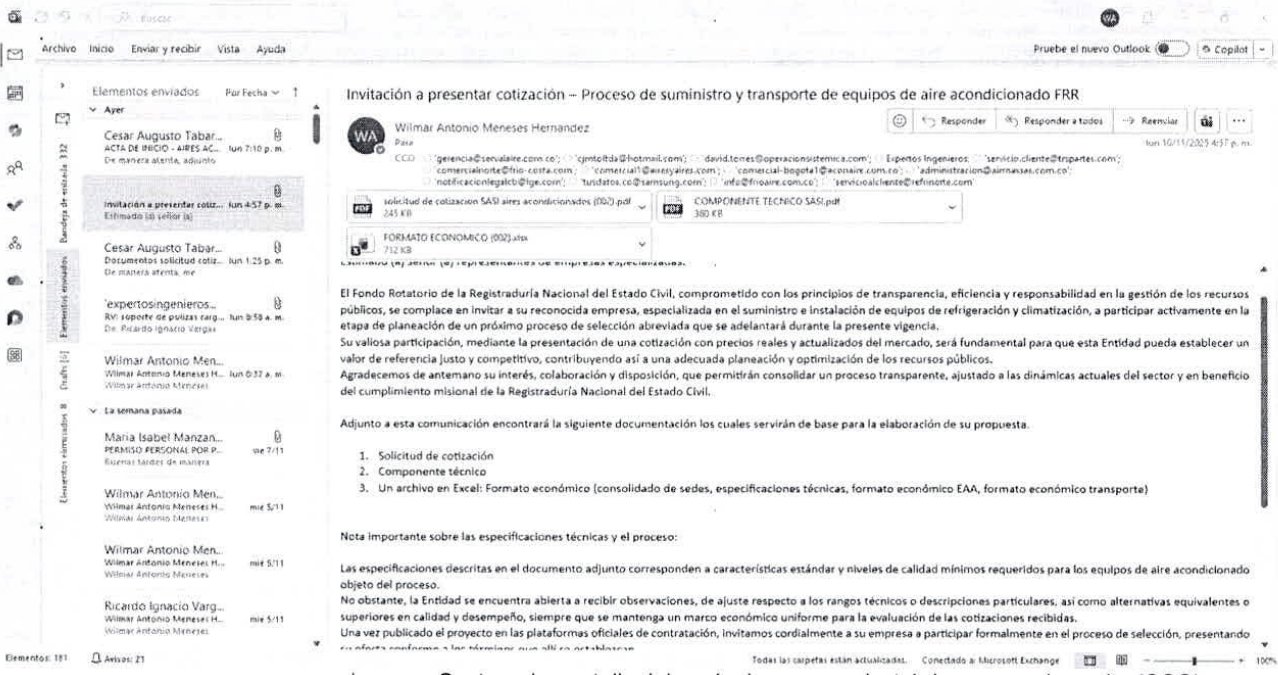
Buscar

Archivo Inicio Enviar y recibir Vista Ayuda

Pruebe el nuevo Outlook Copilot

Bandeja de entrada 332
Elementos enviados
Drafts [0]
Elementos eliminados 8

Elementos enviados Por Fecha

Ayer

Cesar Augusto Tabar...
ACTA DE INICIO - AIRES AC... lun 7:10 p. m.
De manera atenta, adjunto

Invitación a presentar cotiz... lun 4:57 p. m.
Estimado (a) señor (a)

Cesar Augusto Tabar...
Documentos solicitud cotiz... lun 1:25 p. m.
De manera atenta, me

'expertosingenieros...
RV: soporte de polizas carg... lun 8:50 a. m.
Dr. Ricardo Ignacio Vargas

Wilmar Antonio Men...
Wilmar Antonio Meneses H... lun 8:32 a. m.
Wilmar Antonio Meneses

La semana pasada

Maria Isabel Manzan...
PERMISO PERSONAL POR P... vie 7/11
Buenas tardes de manera

Wilmar Antonio Men...
Wilmar Antonio Meneses H... mié 5/11
Wilmar Antonio Meneses

Wilmar Antonio Men...
Wilmar Antonio Meneses H... mié 5/11
Wilmar Antonio Meneses

Ricardo Ignacio Varg...
Wilmar Antonio Meneses H... mié 5/11
Wilmar Antonio Meneses

Invitación a presentar cotización – Proceso de suministro y transporte de equipos de aire acondicionado FRR

WA Wilmar Antonio Meneses Hernandez
Para
CCO 'gerencia@servalaire.com.co'; 'cjmtoltda@hotmail.com'; 'david.torres@operacionsistemica.com'; Expertos Ingenieros; 'servicio.cliente@trispartes.com'; 'comercialnorte@frio-costa.com'; 'comercial1@airesyaires.com'; 'comercial-bogota1@aconaire.com.co'; 'administracion@airmasas.com.co'; 'notificacioneslegalcb@lge.com'; 'tusdatos.co@samsung.com'; 'info@frioaire.com.co'; 'servicioalcliente@refinorte.com'

Responder Responder a todos Reenviar
lun 10/11/2025 4:57 p. m.

solicitud de cotizacion SASI aires acondicionados (002).pdf 245 KB
COMPONENTE TECNICO SASI.pdf 380 KB
FORMATO ECONOMICO (002).xlsx 712 KB

Estimado (a) señor (a) representantes de empresas especializadas:

El Fondo Rotatorio de la Registraduría Nacional del Estado Civil, comprometido con los principios de transparencia, eficiencia y responsabilidad en la gestión de los recursos públicos, se complace en invitar a su reconocida empresa, especializada en el suministro e instalación de equipos de refrigeración y climatización, a participar activamente en la etapa de planeación de un próximo proceso de selección abreviada que se adelantará durante la presente vigencia.
Su valiosa participación, mediante la presentación de una cotización con precios reales y actualizados del mercado, será fundamental para que esta Entidad pueda establecer un valor de referencia justo y competitivo, contribuyendo así a una adecuada planeación y optimización de los recursos públicos.
Agradecemos de antemano su interés, colaboración y disposición, que permitirán consolidar un proceso transparente, ajustado a las dinámicas actuales del sector y en beneficio del cumplimiento misional de la Registraduría Nacional del Estado Civil.

Adjunto a esta comunicación encontrará la siguiente documentación los cuales servirán de base para la elaboración de su propuesta.

1. Solicitud de cotización
2. Componente técnico
3. Un archivo en Excel: Formato económico (consolidado de sedes, especificaciones técnicas, formato económico EAA, formato económico transporte)

Nota importante sobre las especificaciones técnicas y el proceso:

Las especificaciones descritas en el documento adjunto corresponden a características estándar y niveles de calidad mínimos requeridos para los equipos de aire acondicionado objeto del proceso.
No obstante, la Entidad se encuentra abierta a recibir observaciones, de ajuste respecto a los rangos técnicos o descripciones particulares, así como alternativas equivalentes o superiores en calidad y desempeño, siempre que se mantenga un marco económico uniforme para la evaluación de las cotizaciones recibidas.
Una vez publicado el proyecto en las plataformas oficiales de contratación, invitamos cordialmente a su empresa a participar formalmente en el proceso de selección, presentando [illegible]

Elementos: 181 Avisos: 21 Todas las carpetas están actualizadas. Conectado a: Microsoft Exchange 100%